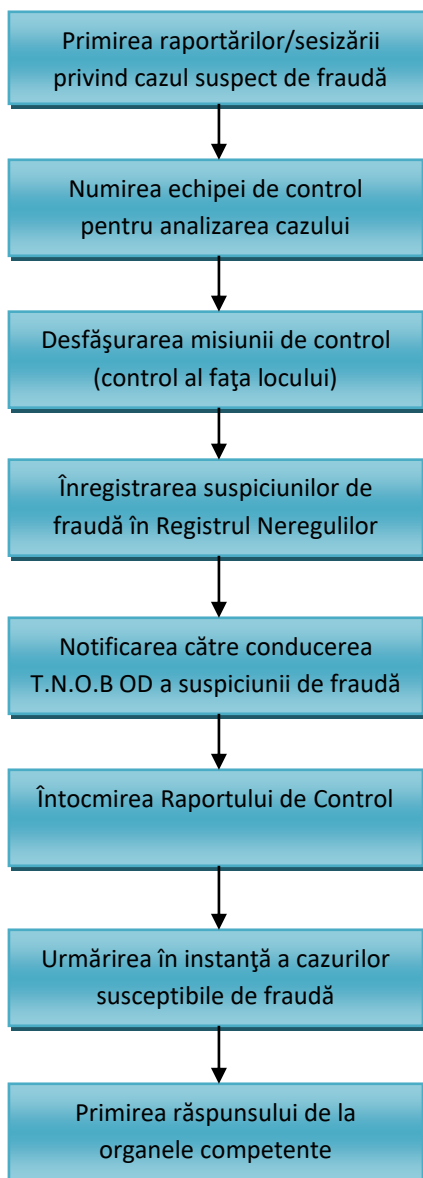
Primirea raportărilor/sesizării privind cazul suspect de fraudă

Numirea echipei de control pentru analizarea cazului

Desfăşurarea misiunii de control (control al faţa locului)

Înregistrarea suspiciunilor de fraudă în Registrul Neregulilor

Notificarea către conducerea T.N.O.B OD a suspiciunii de fraudă

Întocmirea Raportului de Control

Urmărirea în instanţă a cazurilor susceptibile de fraudă

Primirea răspunsului de la organele competente